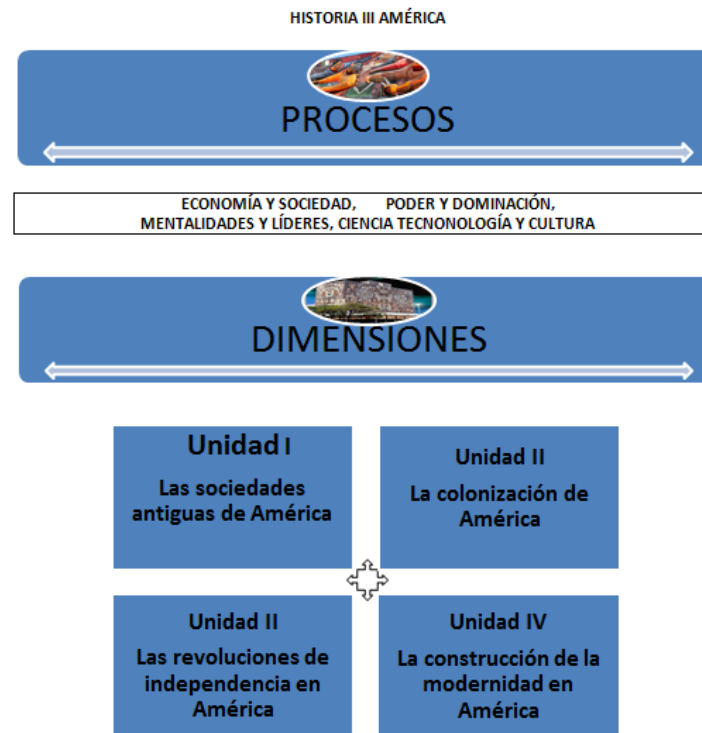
HISTORIA III AMÉRICA

PROCESOS

ECONOMÍA Y SOCIEDAD, PODER Y DOMINACIÓN, MENTALIDADES Y LÍDERES, CIENCIA TECNONOLOGÍA Y CULTURA

DIMENSIONES

Unidad I
Las sociedades antiguas de América

Unidad II
La colonización de América

Unidad II
Las revoluciones de independencia en América

Unidad IV
La construcción de la modernidad en América